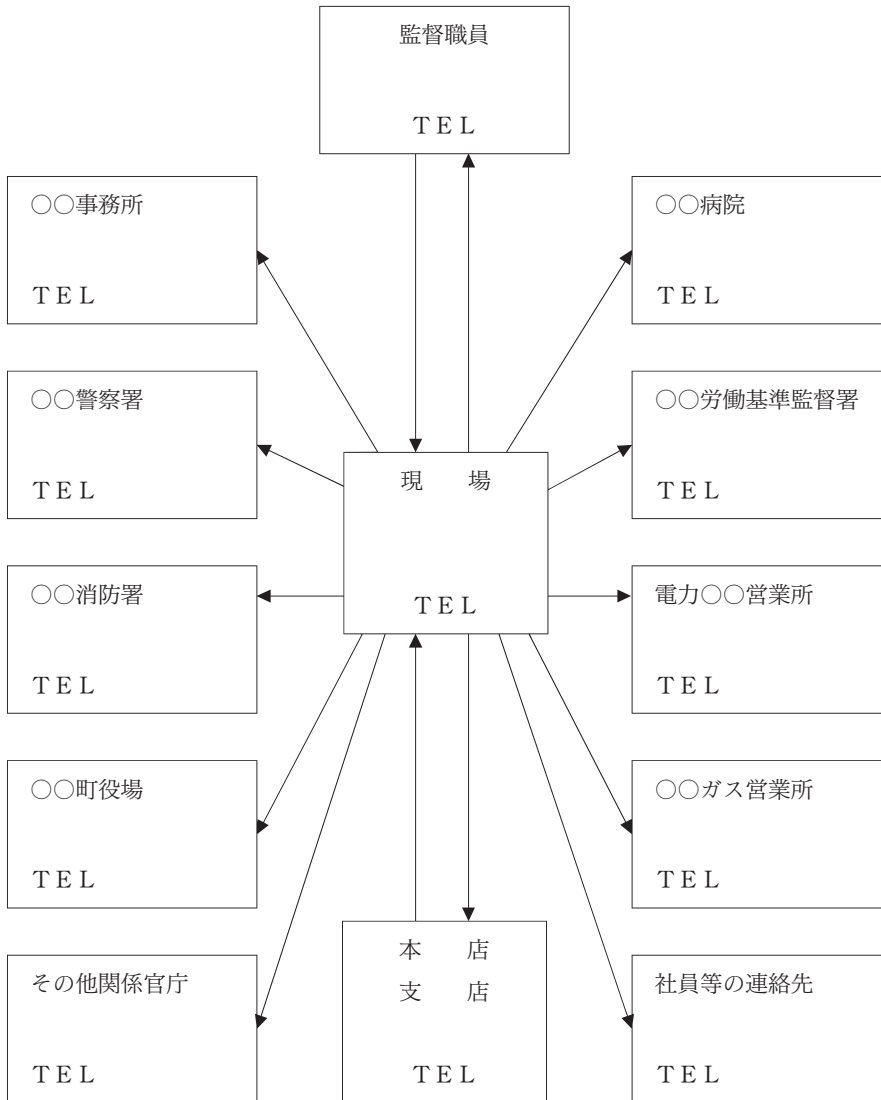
監督職員

TEL

○○事務所

TEL

○○病院

TEL

○○警察署

TEL

現　場

TEL

○○労働基準監督署

TEL

○○消防署

TEL

電力○○営業所

TEL

○○町役場

TEL

○○ガス営業所

TEL

その他関係官庁

TEL

本　店
支　店

TEL

社員等の連絡先

TEL